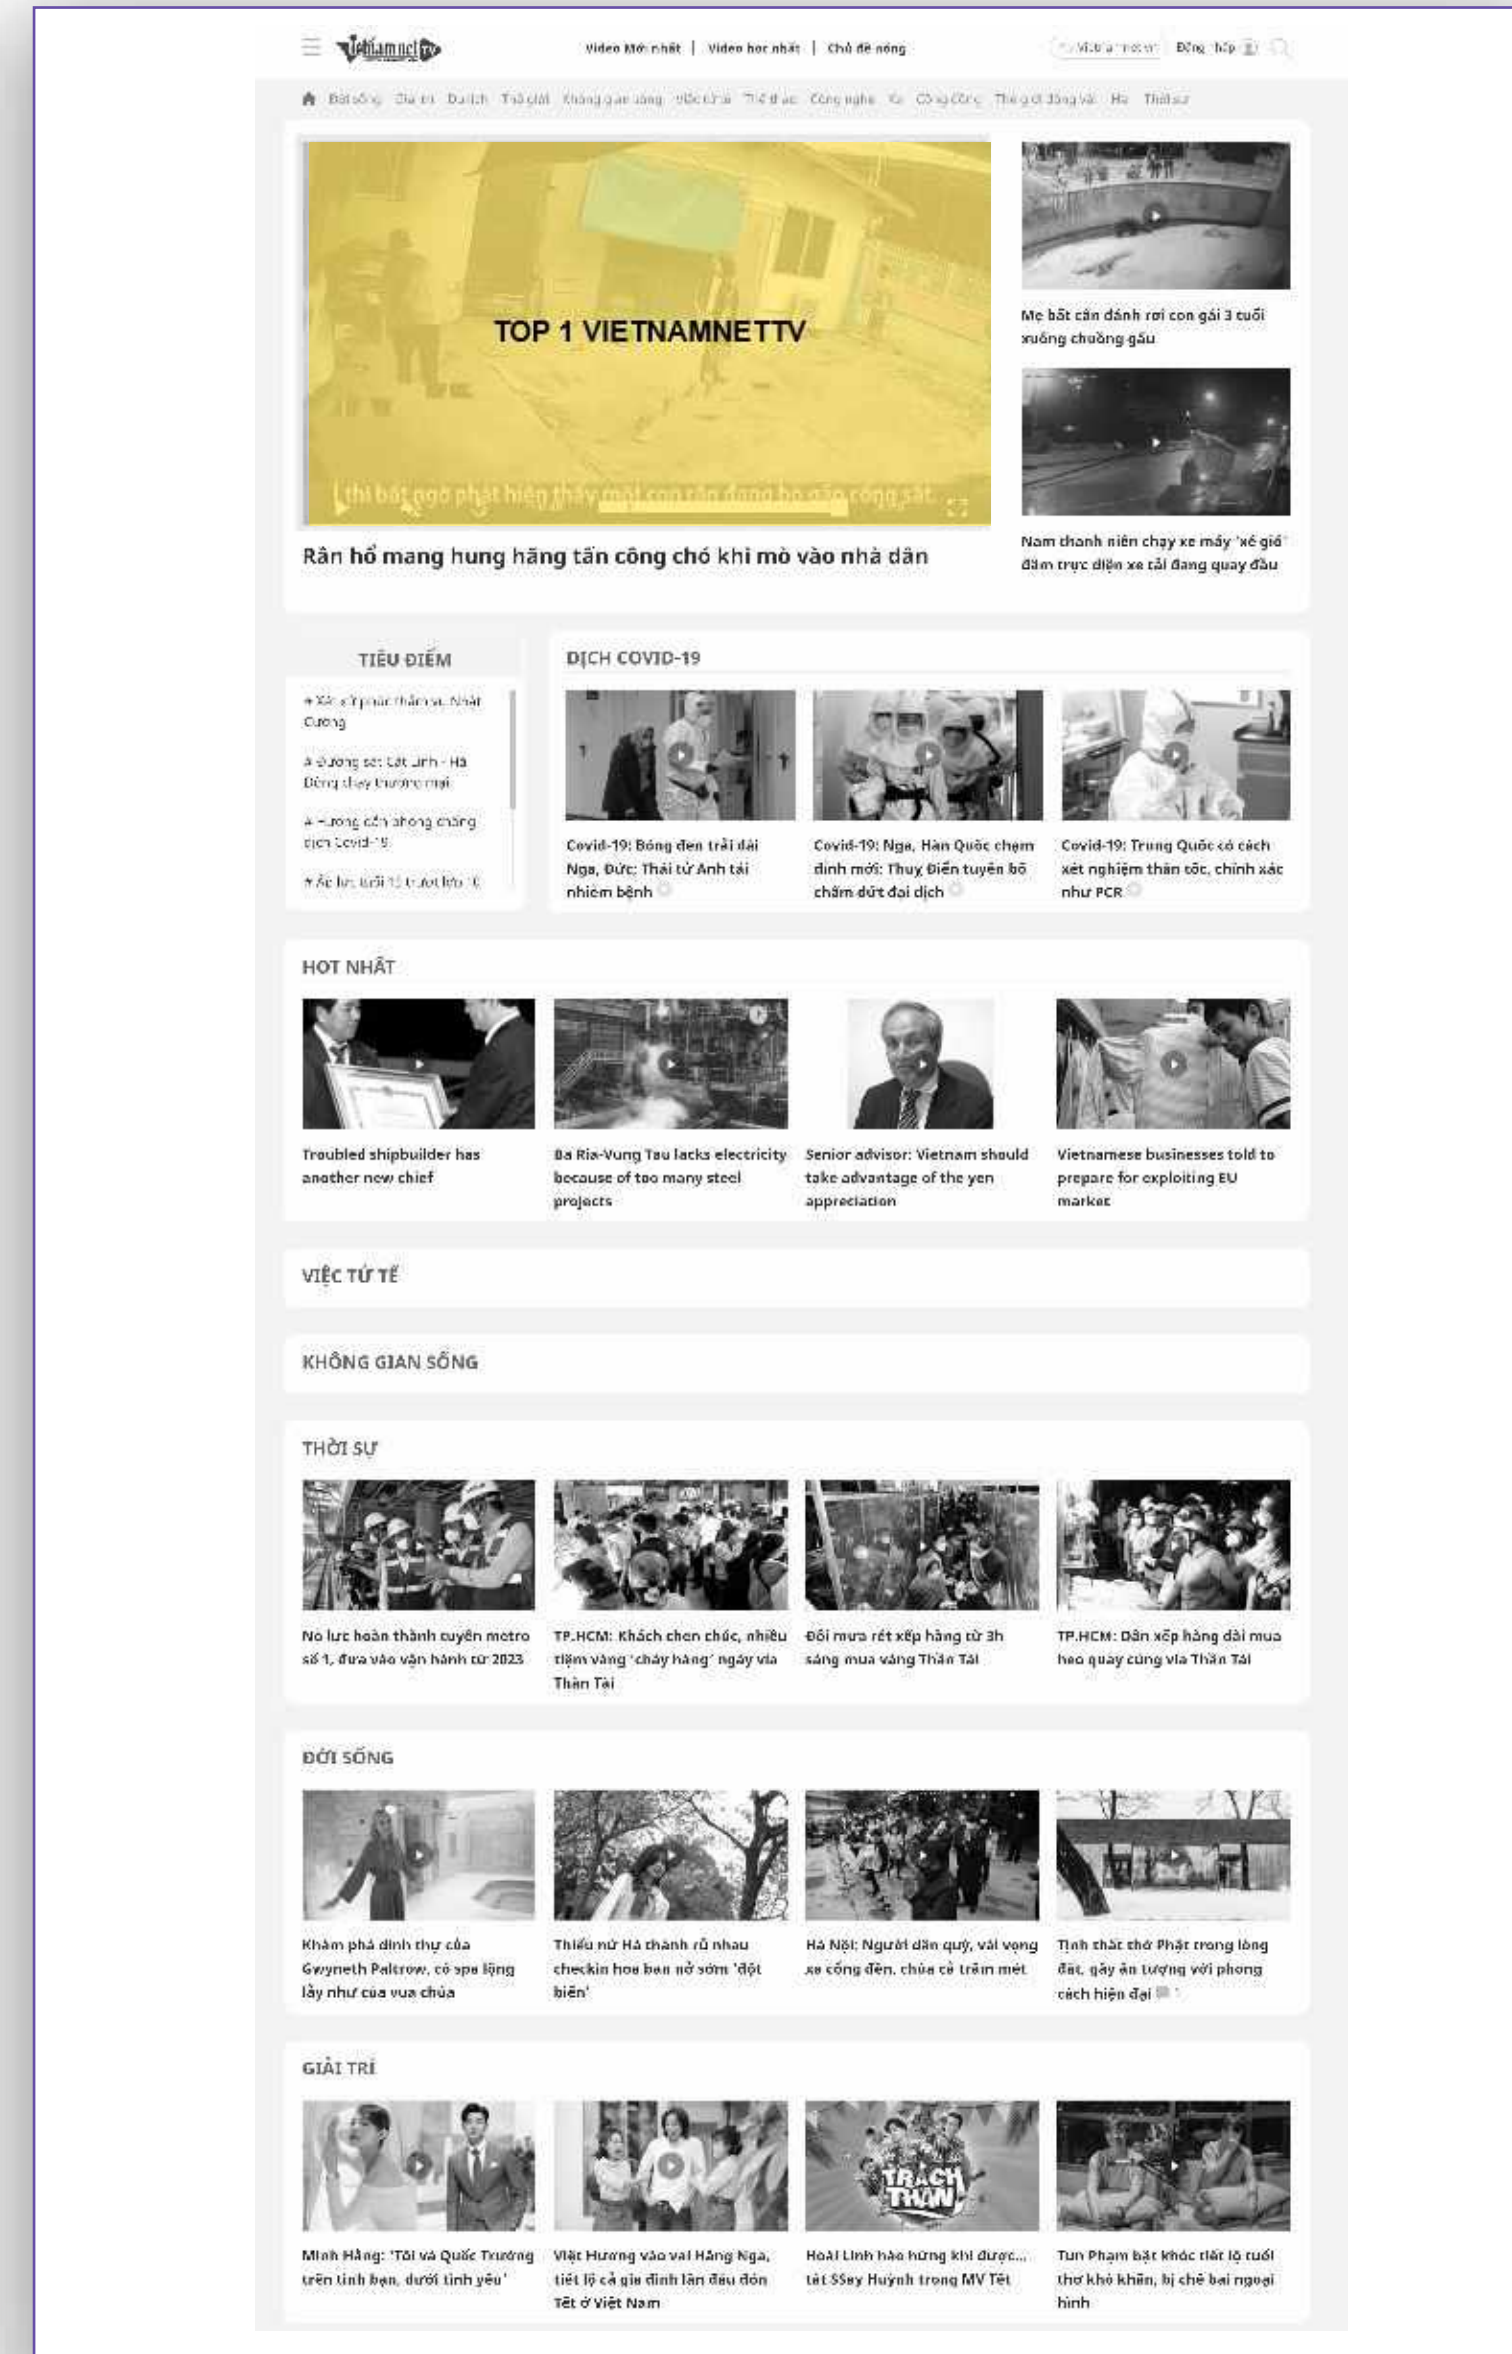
VietnamnetTV

Video Mới nhất | Video hot nhất | Chủ đề nóng

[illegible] Đăng nhập

Đời sống Du lịch Du lịch Thế giới Không gian sống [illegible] Thể thao Công nghệ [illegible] Công đồng Thế giới động vật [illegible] Thời sự

TOP 1 VIETNAMNETTV

thì bất ngờ phát hiện thấy một con rắn đang bò đến cổng sắt

Rắn hổ mang hung hăng tấn công chó khi mò vào nhà dân

Mẹ bất cẩn đánh rơi con gái 3 tuổi xuống chuồng gấu

Nam thanh niên chạy xe máy 'xé gió' đâm trực diện xe tải đang quay đầu

TIÊU ĐIỂM

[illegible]

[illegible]

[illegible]

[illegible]

DỊCH COVID-19

Covid-19: Bóng đen trải dài Nga, Đức; Thái tử Anh tái nhiễm bệnh

Covid-19: Nga, Hàn Quốc chạm đỉnh mới; Thụy Điển tuyên bố chấm dứt đại dịch

Covid-19: Trung Quốc có cách xét nghiệm thần tốc, chính xác như PCR

HOT NHẤT

Troubled shipbuilder has another new chief

Ba Ria-Vung Tau lacks electricity because of too many steel projects

Senior advisor: Vietnam should take advantage of the yen appreciation

Vietnamese businesses told to prepare for exploiting EU market

VIỆC TỬ TẾ

KHÔNG GIAN SỐNG

THỜI SỰ

Nỗ lực hoàn thành tuyến metro số 1, đưa vào vận hành từ 2023

TP.HCM: Khách chen chúc, nhiều tiệm vàng 'cháy hàng' ngày vía Thần Tài

Đội mưa rét xếp hàng từ 3h sáng mua vàng Thần Tài

TP.HCM: Dân xếp hàng dài mua heo quay cúng vía Thần Tài

ĐỜI SỐNG

Khám phá dinh thự của Gwyneth Paltrow, có spa lộng lẫy như của vua chúa

Thiếu nữ Hà thành rủ nhau checkin hoa ban nở sớm 'đột biến'

Hà Nội: Người dân quỳ, vái vọng xe cống đền, chùa cả trăm mét

Tịnh thất thờ Phật trong lòng đất, gây ấn tượng với phong cách hiện đại

GIẢI TRÍ

Minh Hằng: 'Tôi và Quốc Trường trên tình bạn, dưới tình yêu'

Việt Hương vào vai Hằng Nga, tiết lộ cả gia đình lần đầu đón Tết ở Việt Nam

Hoài Linh hào hứng khi được... tát SSoy Huỳnh trong MV Tết

Tun Phạm bật khóc tiết lộ tuổi thơ khó khăn, bị chê bai ngoại hình

TRẠCH THẦN